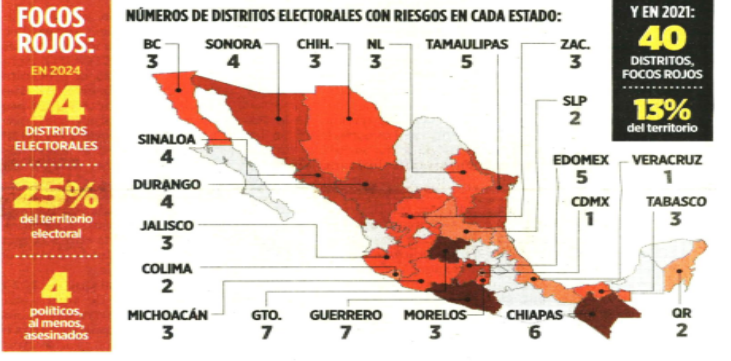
FOCOS ROJOS:

EN 2024

74

DISTRITOS ELECTORALES

25%

del territorio electoral

4

políticos, al menos, asesinados

NÚMEROS DE DISTRITOS ELECTORALES CON RIESGOS EN CADA ESTADO:

BC
3

SONORA
4

CHIH.
3

NL
3

TAMAULIPAS
5

ZAC.
3

SLP
2

SINALOA
4

DURANGO
4

JALISCO
3

COLIMA
2

MICHOACÁN
3

GTO.
7

GUERRERO
7

MORELOS
3

CHIAPAS
6

QR
2

TABASCO
3

CDMX
1

EDOMEX
5

VERACRUZ
1

Y EN 2021:

40

DISTRITOS, FOCOS ROJOS

13%

del territorio